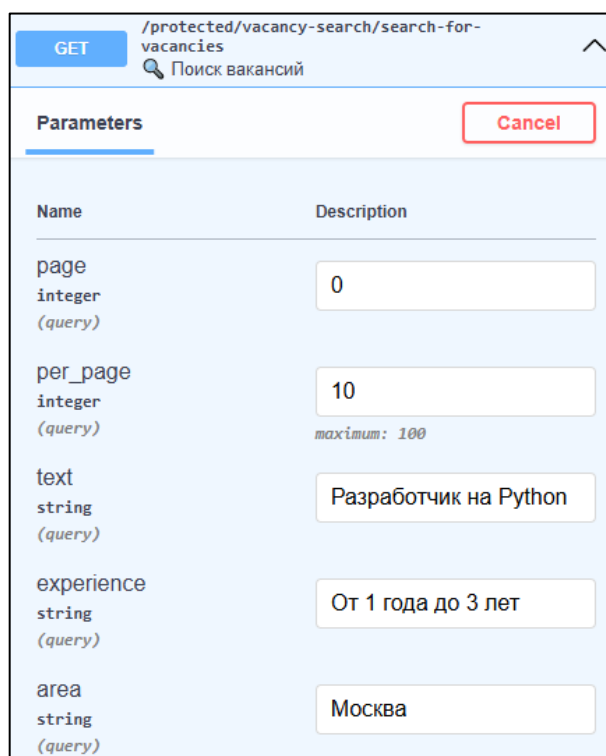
GET /protected/vacancy-search/search-for-vacancies
🔍 Поиск вакансий

Parameters
Cancel

| Name | Description |
|---|---|
| page integer (query) | 0 |
| per_page integer (query) | 10 maximum: 100 |
| text string (query) | Разработчик на Python |
| experience string (query) | От 1 года до 3 лет |
| area string (query) | Москва |